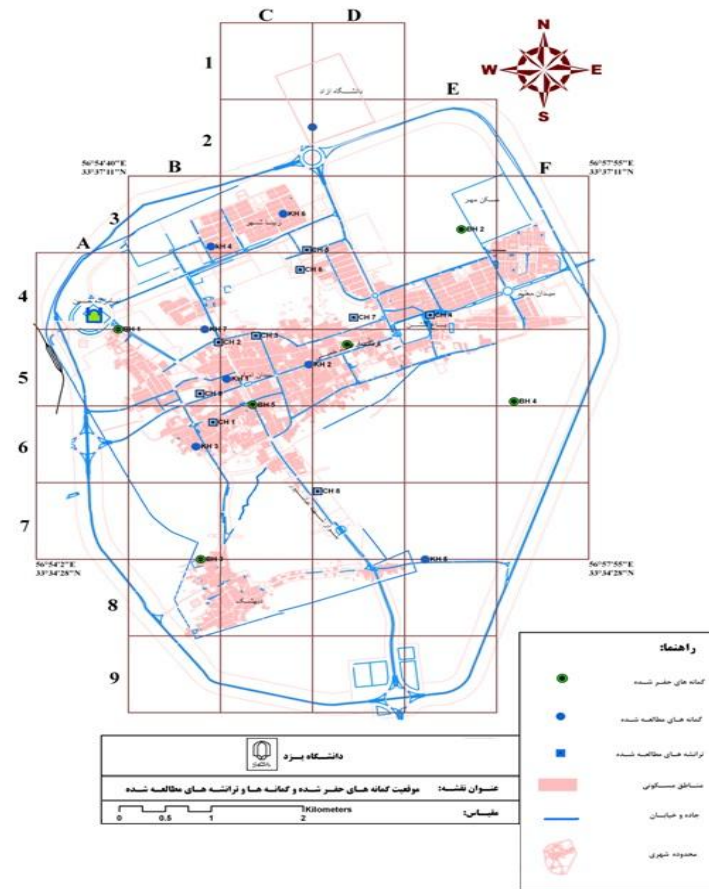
C D
N
W E
S
1
دانشگاه یزد
E
2
56°54'40"E
33°37'11"N
B
56°57'55"E
33°37'11"N
F
3
KH 6
BH 2
A
KH 4
CH 3
CH 6
4
CH 7
CH 4
BH 1
KH 7
CH 5
CH 2
KH 2
5
KH 1
CH 1
BH 5
BH 4
6
KH 3
CH 8
7
56°54'2"E
33°34'28"N
BH 3
KH 5
56°57'55"E
33°34'28"N
8
9

راهنما:
گمانه های حفر شده
گمانه های مطالعه شده
ترانشه های مطالعه شده
مناطق مسکونی
جاده و خیابان
محدوده شهری

دانشگاه یزد
عنوان نقشه: موقعیت گمانه های حفر شده و گمانه ها و ترانشه های مطالعه شده
مقیاس:
Kilometers
0 0.5 1 2